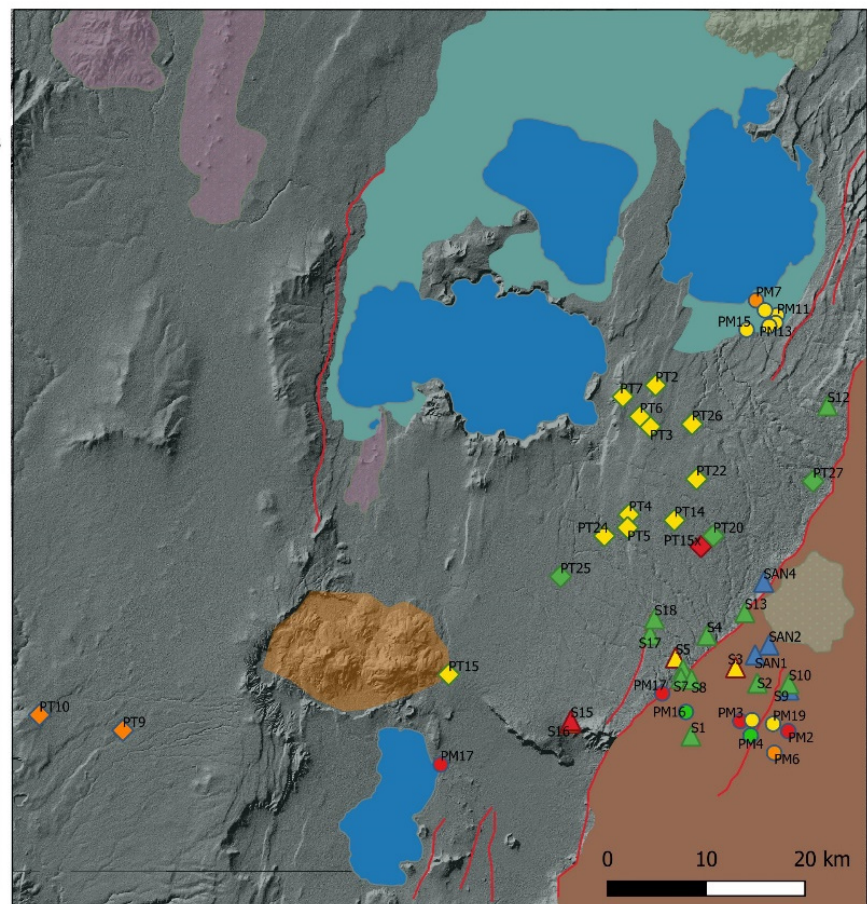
PM7
PM11
PM15
PM13
PT7
PT2
PT6
PT3
PT26
S12
PT22
PT27
PT4
PT14
PT24
PT5
PT15x
PT20
PT25
SAN4
S13
S18
S4
SAN2
S17
S5
S3
SAN1
S10
PT15
PM17
S7
S8
S2
S9
PT10
PT9
PM16
PM3
PM19
S15
S16
S1
PM4
PM2
PM6
PM17
0
10
20 km